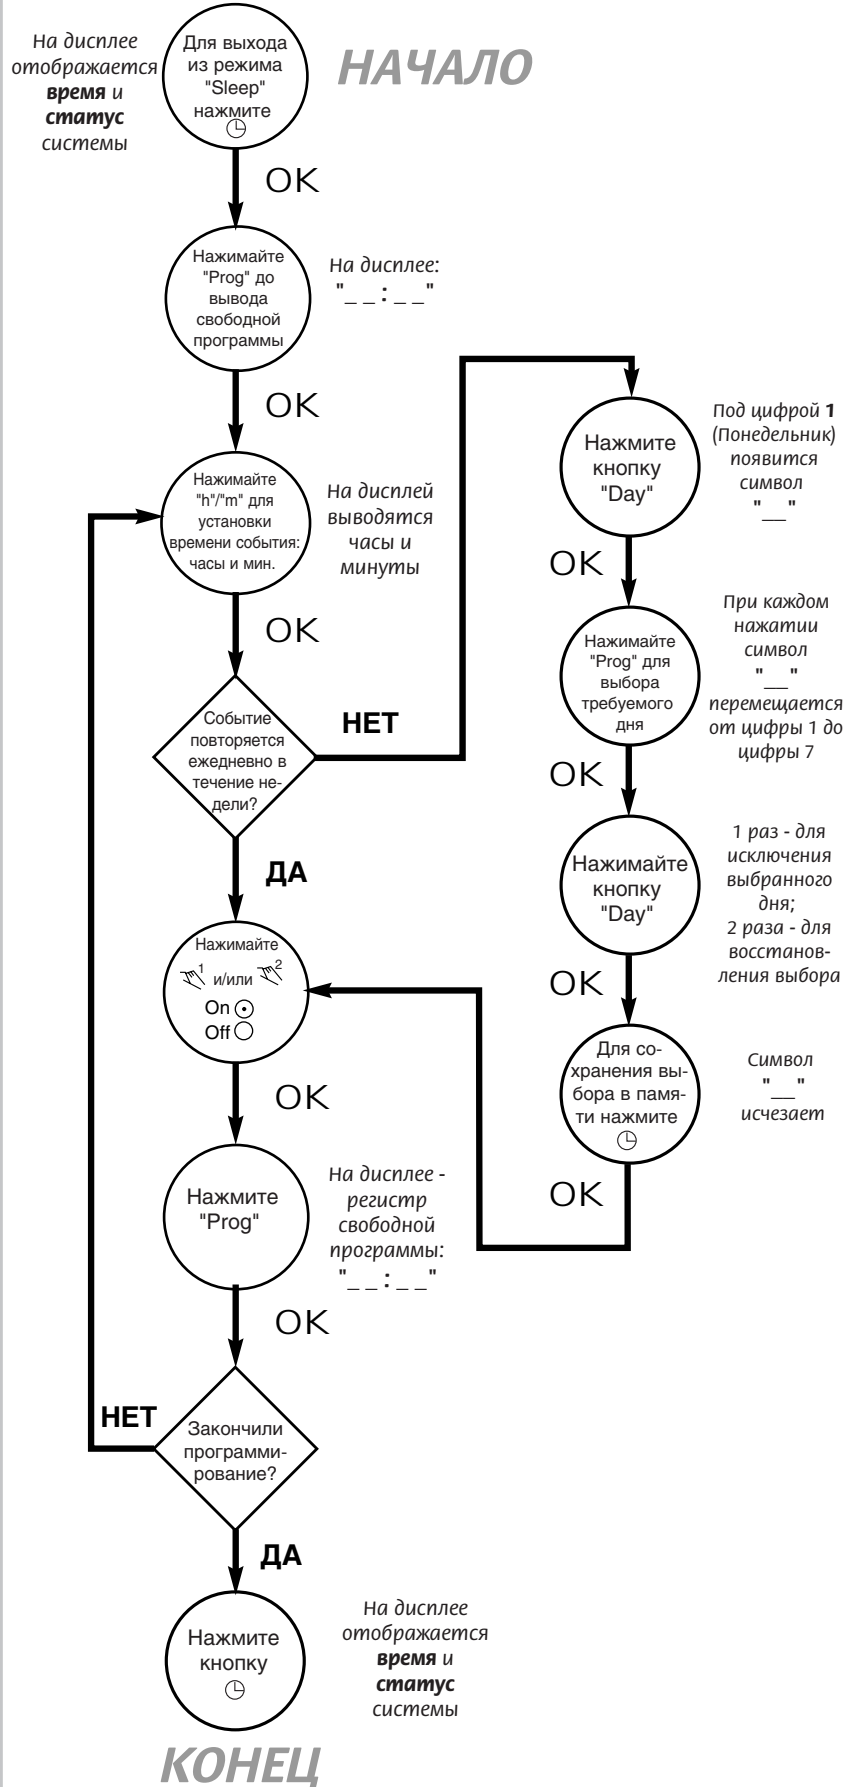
На дисплее отображается **время** и **статус** системы

Для выхода из режима "Sleep" нажмите

НАЧАЛО

OK

Нажимайте "Prog" до вывода свободной программы

На дисплее: "_ _ : _ _"

OK

Нажимайте "h"/"m" для установки времени события: часы и мин.

На дисплей выводятся часы и минуты

OK

Событие повторяется ежедневно в течение недели?

НЕТ

ДА

Нажмите кнопку "Day"

Под цифрой **1** (Понедельник) появится символ "__"

OK

Нажимайте "Prog" для выбора требуемого дня

При каждом нажатии символ "__" перемещается от цифры 1 до цифры 7

OK

Нажимайте кнопку "Day"

1 раз - для исключения выбранного дня; 2 раза - для восстановления выбора

OK

Для сохранения выбора в памяти нажмите

Символ "__" исчезает

OK

Нажимайте $^1$ и/или $^2$
On
Off

OK

Нажмите "Prog"

На дисплее - регистр свободной программы: "_ _ : _ _"

OK

НЕТ

Закончили программирование?

ДА

Нажмите кнопку

На дисплее отображается **время** и **статус** системы

КОНЕЦ